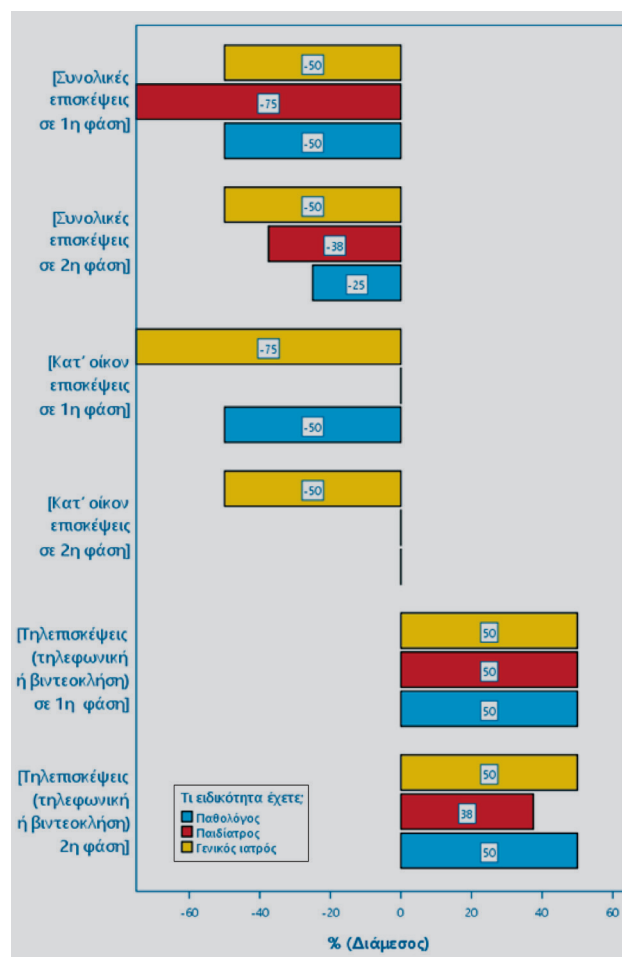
[Συνολικές επισκέψεις σε 1η φάση]

-50

-75

-50

[Συνολικές επισκέψεις σε 2η φάση]

-50

-38

-25

[Κατ΄ οίκον επισκέψεις σε 1η φάση]

-75

-50

[Κατ΄ οίκον επισκέψεις σε 2η φάση]

-50

[Τηλεπισκέψεις (τηλεφωνική ή βιντεοκλήση) σε 1η φάση]

50

50

50

[Τηλεπισκέψεις (τηλεφωνική ή βιντεοκλήση) 2η φάση]

50

38

50

Τι ειδικότητα έχετε;
Παθολόγος
Παιδίατρος
Γενικός ιατρός

-60 -40 -20 0 20 40 60

% (Διάμεσος)